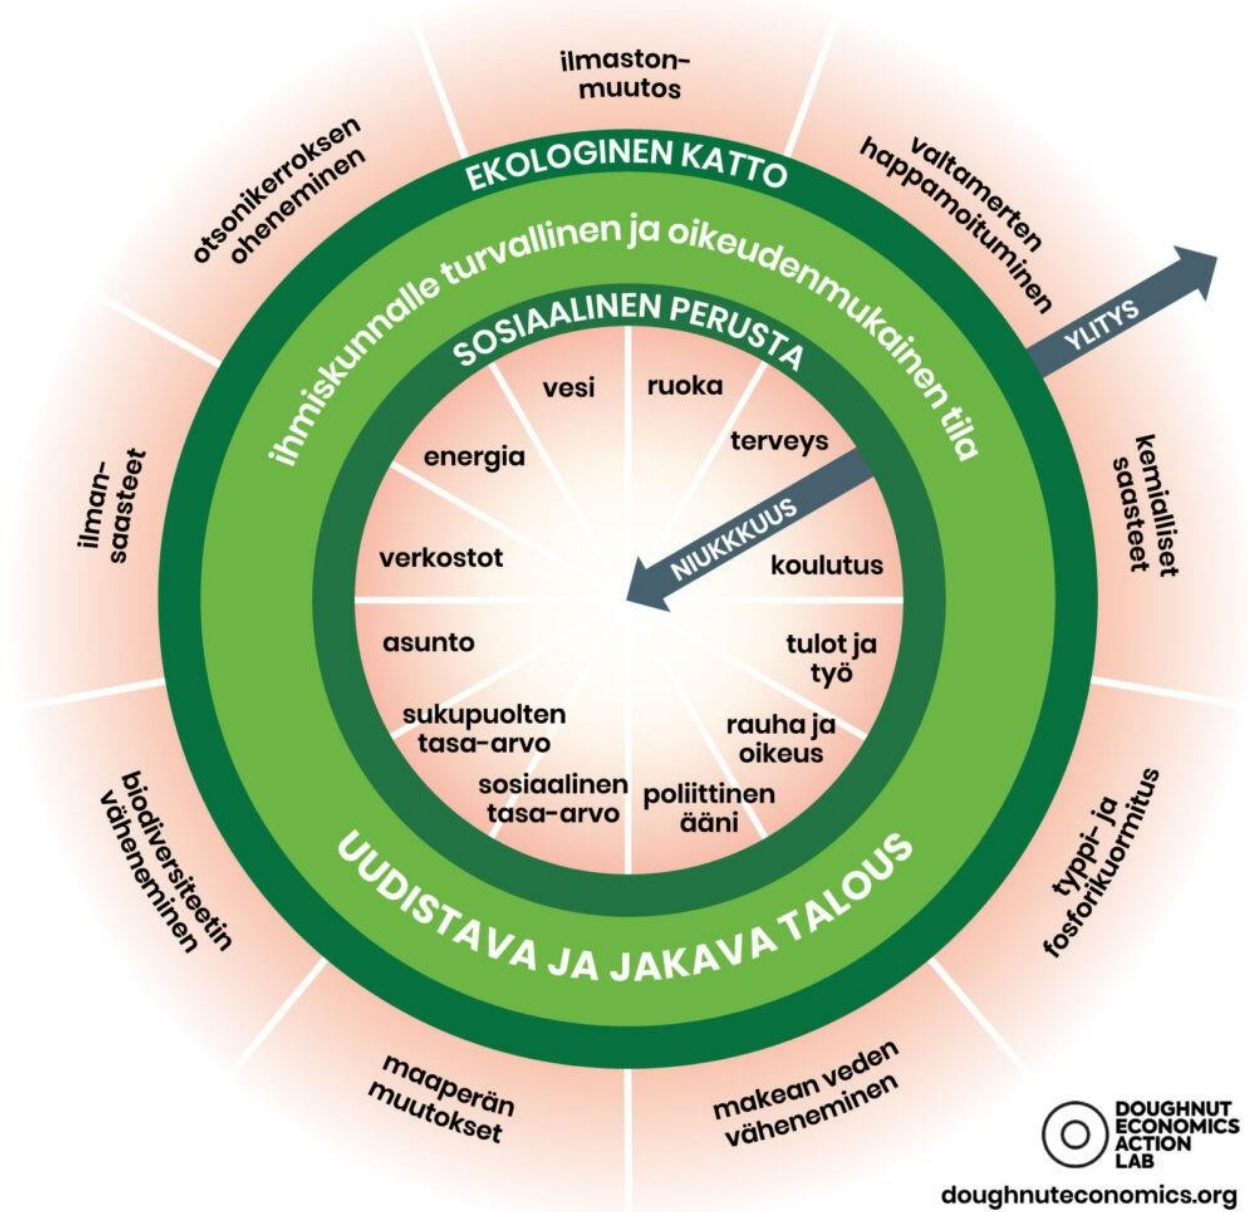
ilmastonmuutos

valtamerten happamoituminen

YLITYS

kemialliset saasteet

typpi- ja fosforikuormitus

makean veden väheneminen

maaperän muutokset

biodiversiteetin väheneminen

ilmansaasteet

otsonikerroksen oheneminen

EKOLOGINEN KATTO

ihmiskunnalle turvallinen ja oikeudenmukainen tila

SOSIAALINEN PERUSTA

vesi

ruoka

terveys

energia

verkostot

NIUKKKUUS

koulutus

asunto

tulot ja työ

sukupuolten tasa-arvo

rauha ja oikeus

sosiaalinen tasa-arvo

poliittinen ääni

UUDISTAVA JA JAKAVA TALOUS

DOUGHNUT ECONOMICS ACTION LAB

doughnuteconomics.org